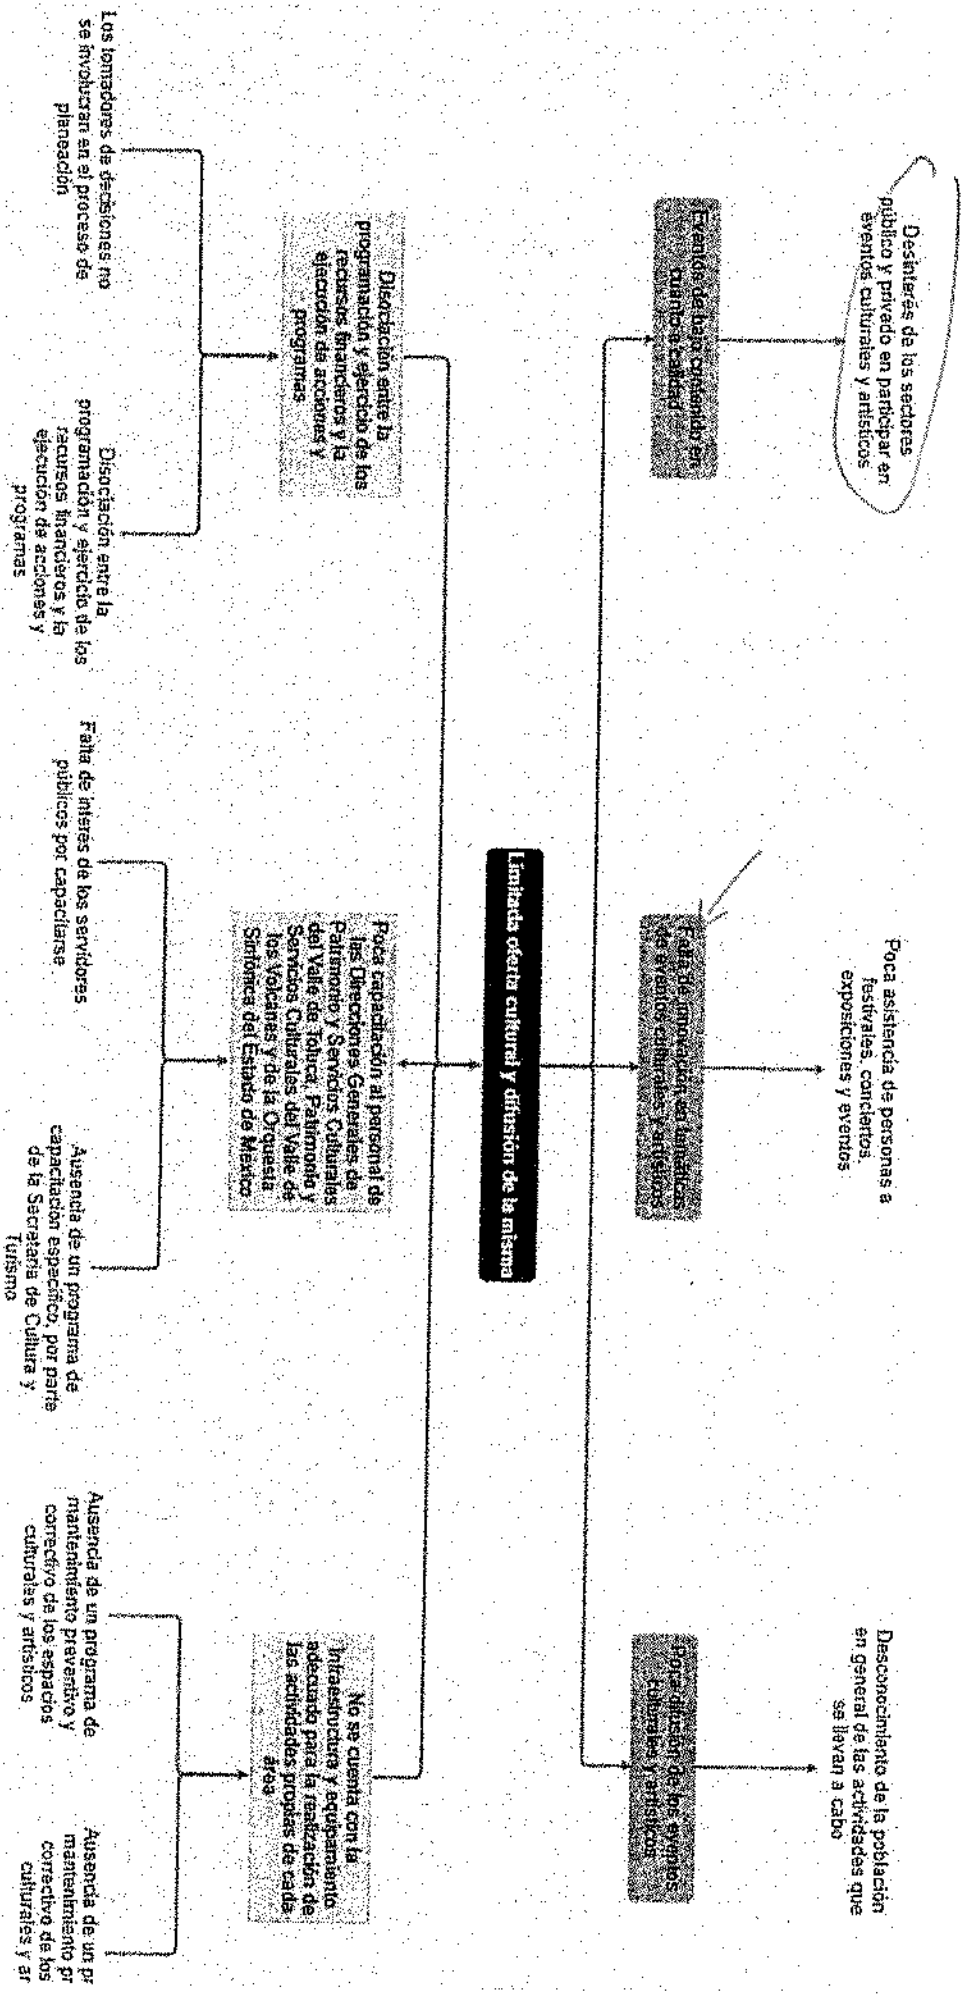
Desinterés de los sectores público y privado en participar en eventos culturales y artísticos

Eventos de bajo contenido en cuanto a calidad

Poca asistencia de personas a festivales, conciertos, exposiciones y eventos

Falta de innovación en temáticas de eventos culturales y artísticos

Desconocimiento de la población en general de las actividades que se llevan a cabo

Poca difusión de los eventos culturales y artísticos

Limitada oferta cultural y difusión de la misma

Disociación entre la programación y ejercicio de los recursos financieros y la ejecución de acciones y programas

Los tomadores de decisiones no se involucran en el proceso de planeación

Disociación entre la programación y ejercicio de los recursos financieros y la ejecución de acciones y programas

Poca capacitación al personal de las Direcciones Generales de Patrimonio y Servicios Culturales del Valle de Toluca, Patrimonio y Servicios Culturales del Valle de los Volcanes y de la Orquesta Sinfónica del Estado de México

Falta de interés de los servidores públicos por capacitarse

Ausencia de un programa de capacitación específico, por parte de la Secretaría de Cultura y Turismo

No se cuenta con la infraestructura y equipamiento adecuado para la realización de las actividades propias de cada área

Ausencia de un programa de mantenimiento preventivo y correctivo de los espacios culturales y artísticos

Ausencia de un pr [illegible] mantenimiento pr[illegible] correctivo de los culturales y ar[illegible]